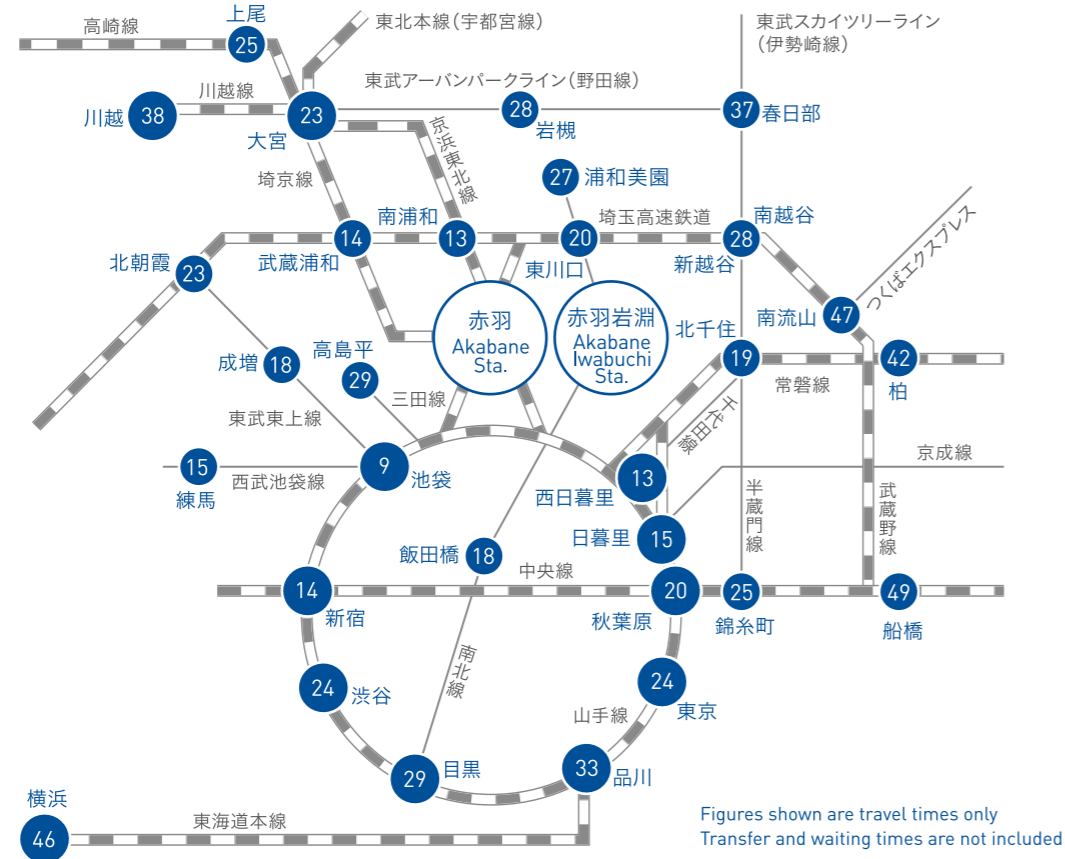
高崎線
上尾 25
東北本線（宇都宮線）
東武スカイツリーライン（伊勢崎線）
川越線
東武アーバンパークライン（野田線）
川越 38
23 大宮
28 岩槻
37 春日部
京浜東北線
埼京線
27 浦和美園
南浦和
埼玉高速鉄道
南越谷
北朝霞 23
14 武蔵浦和
13
20 東川口
28 新越谷
つくばエクスプレス
赤羽 Akabane Sta.
赤羽岩淵 Akabane Iwabuchi Sta.
南流山 47
北千住 19
42 柏
成増 18
高島平 29
常磐線
三田線
東武東上線
千代田線
15 練馬
西武池袋線
9 池袋
13 西日暮里
京成線
武蔵野線
半蔵門線
日暮里 15
飯田橋 18
中央線
14 新宿
20 秋葉原
25 錦糸町
49 船橋
南北線
24 渋谷
24 東京
山手線
29 目黒
33 品川
横浜 46
東海道本線
Figures shown are travel times only
Transfer and waiting times are not included